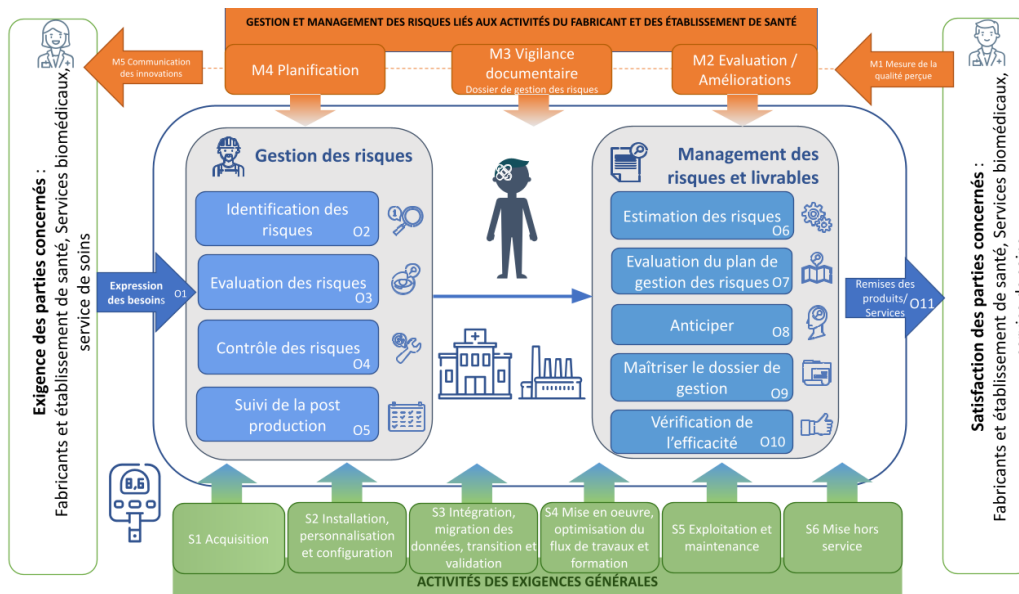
GESTION ET MANAGEMENT DES RISQUES LIÉS AUX ACTIVITÉS DU FABRICANT ET DES ÉTABLISSEMENT DE SANTÉ

M5 Communication des innovations

M4 Planification

M3 Vigilance documentaire
Dossier de gestion des risques

M2 Evaluation / Améliorations

M1 Mesure de la qualité perçue

Exigence des parties concernés : Fabricants et établissement de santé, Services biomédicaux, service de soins

Expression des besoins O1

Gestion des risques

Identification des risques O2

Evaluation des risques O3

Contrôle des risques O4

Suivi de la post production O5

Management des risques et livrables

Estimation des risques O6

Evaluation du plan de gestion des risques O7

Anticiper O8

Maîtriser le dossier de gestion O9

Vérification de l'efficacité O10

Remises des produits/ Services O11

Satisfaction des parties concernés : Fabricants et établissement de santé, Services biomédicaux, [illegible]

8,6

S1 Acquisition

S2 Installation, personnalisation et configuration

S3 Intégration, migration des données, transition et validation

S4 Mise en oeuvre, optimisation du flux de travaux et formation

S5 Exploitation et maintenance

S6 Mise hors service

ACTIVITÉS DES EXIGENCES GÉNÉRALES